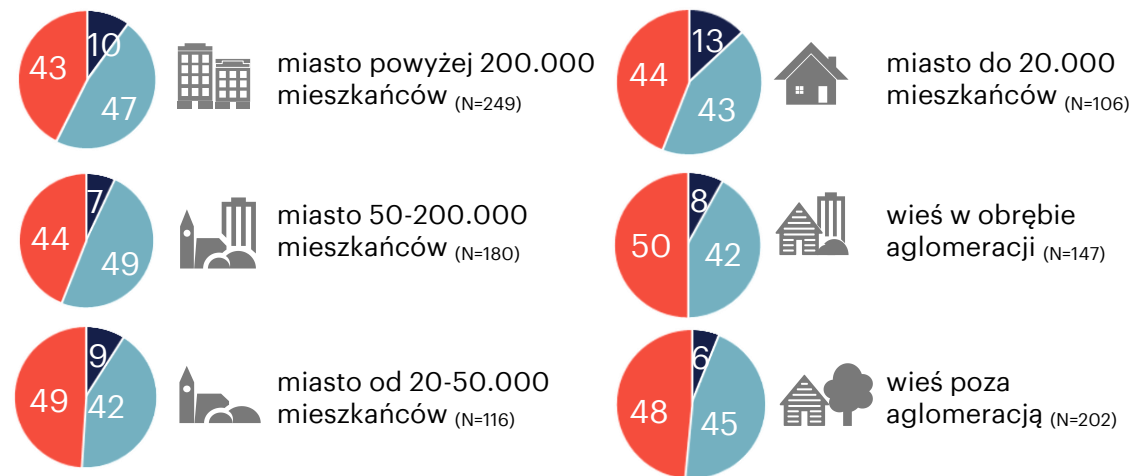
43 10 47 miasto powyżej 200.000 mieszkańców (N=249)

13 44 43 miasto do 20.000 mieszkańców (N=106)

7 44 49 miasto 50-200.000 mieszkańców (N=180)

8 50 42 wieś w obrębie aglomeracji (N=147)

9 49 42 miasto od 20-50.000 mieszkańców (N=116)

6 48 45 wieś poza aglomeracją (N=202)